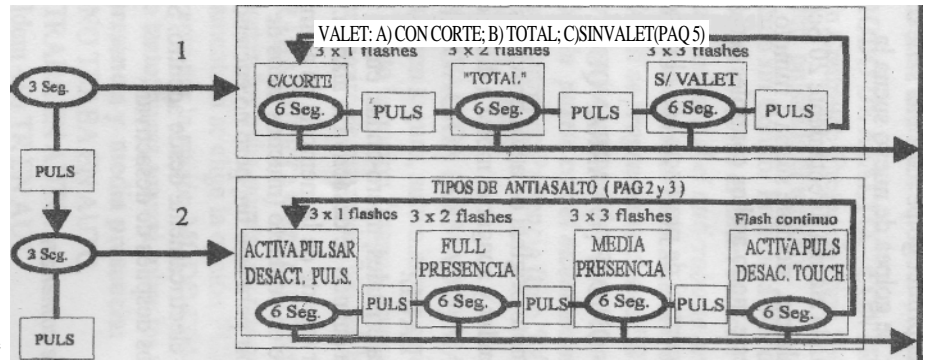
VALET: A) CON CORTE; B) TOTAL; C)SINVALET(PAQ 5)

1

3 Seg.

3 x 1 flashes
C/CORTE
6 Seg.

PULS

3 x 2 flashes
"TOTAL"
6 Seg.

PULS

3 x 3 flashes
S/ VALET
6 Seg.

PULS

PULS

TIPOS DE ANTIASALTO ( PAG 2 y 3 )

2

3 Seg.

3 x 1 flashes
ACTIVA PULSAR
DESACT. PULS.
6 Seg.

PULS

3 x 2 flashes
FULL
PRESENCIA
6 Seg.

PULS

3 x 3 flashes
MEDIA
PRESENCIA
6 Seg.

PULS

Flash continuo
ACTIVA PULS
DESAC. TOUCH
6 Seg.

PULS